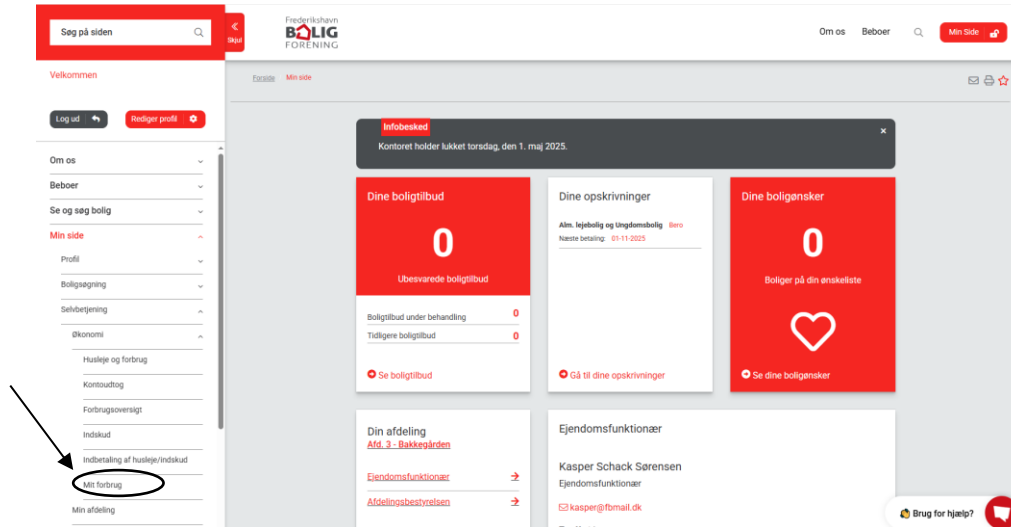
Søg på siden

Skjul

Frederikshavn
BOLIG
FORENING

Om os Beboer Min Side

Velkommen

Log ud

Rediger profil

Om os
Beboer
Se og søg bolig
Min side
Profil
Boligsøgning
Selvbetjening
Økonomi
Husleje og forbrug
Kontoudtog
Forbrugsoversigt
Indskud
Indbetaling af husleje/indskud
Mit forbrug
Min afdeling

Forside Min side

Infobesked
Kontoret holder lukket torsdag, den 1. maj 2025.

Dine boligtilbud
0
Ubesvarede boligtilbud
Boligtilbud under behandling 0
Tidligere boligtilbud 0
Se boligtilbud

Dine opskrivninger
Alm. lejebolig og Ungdomsbolig Bero
Næste betaling: 01-11-2025
Gå til dine opskrivninger

Dine boligønsker
0
Boliger på din ønskeliste
Se dine boligønsker

Din afdeling
Afd. 3 - Bakkegården
Ejendomsfunktionær
Afdelingsbestyrelsen

Ejendomsfunktionær
Kasper Schack Sørensen
Ejendomsfunktionær
kasper@fbmail.dk

Brug for hjælp?